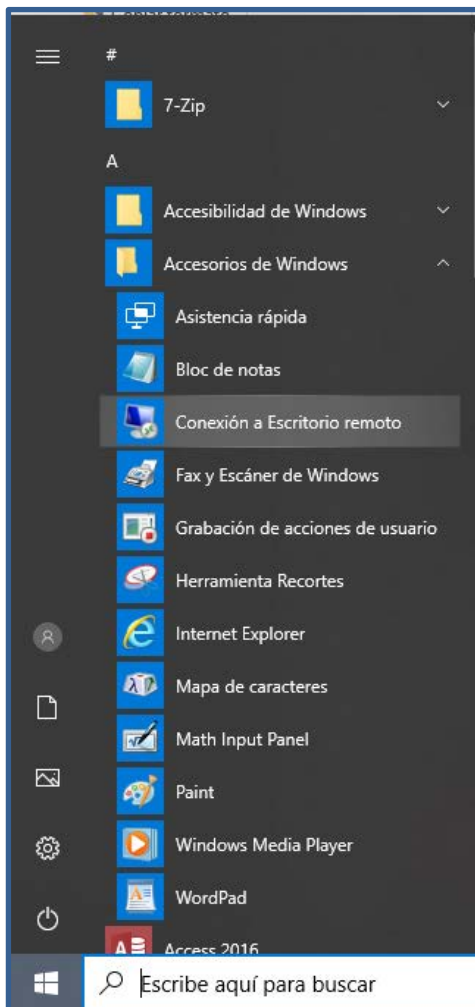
#

7-Zip

A

Accesibilidad de Windows

Accesorios de Windows

Asistencia rápida

Bloc de notas

Conexión a Escritorio remoto

Fax y Escáner de Windows

Grabación de acciones de usuario

Herramienta Recortes

Internet Explorer

Mapa de caracteres

Math Input Panel

Paint

Windows Media Player

WordPad

Access 2016

Escribe aquí para buscar